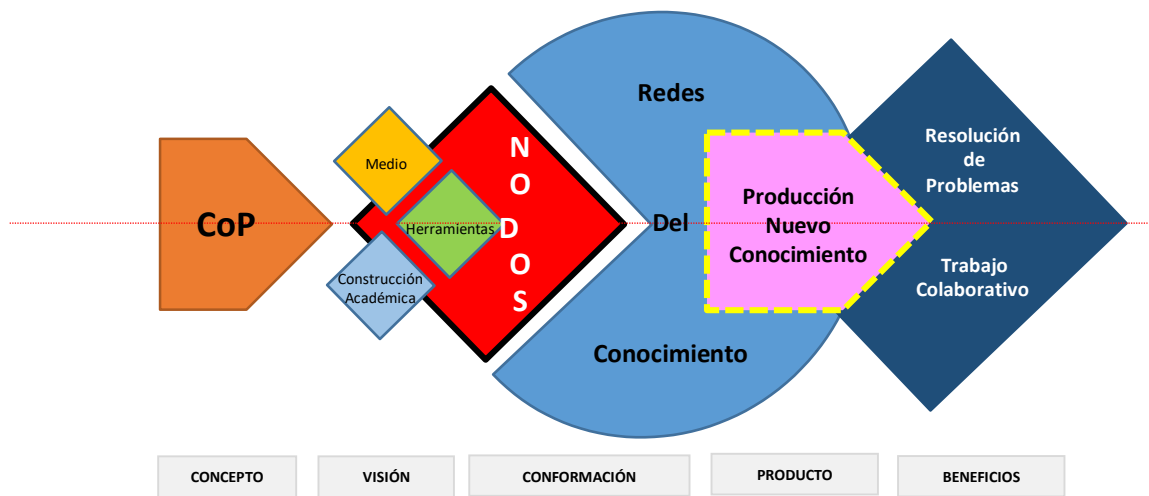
CoP

Medio

Herramientas

Construcción Académica

N O D O S

Redes

Del

Conocimiento

Producción Nuevo Conocimiento

Resolución de Problemas

Trabajo Colaborativo

CONCEPTO

VISIÓN

CONFORMACIÓN

PRODUCTO

BENEFICIOS